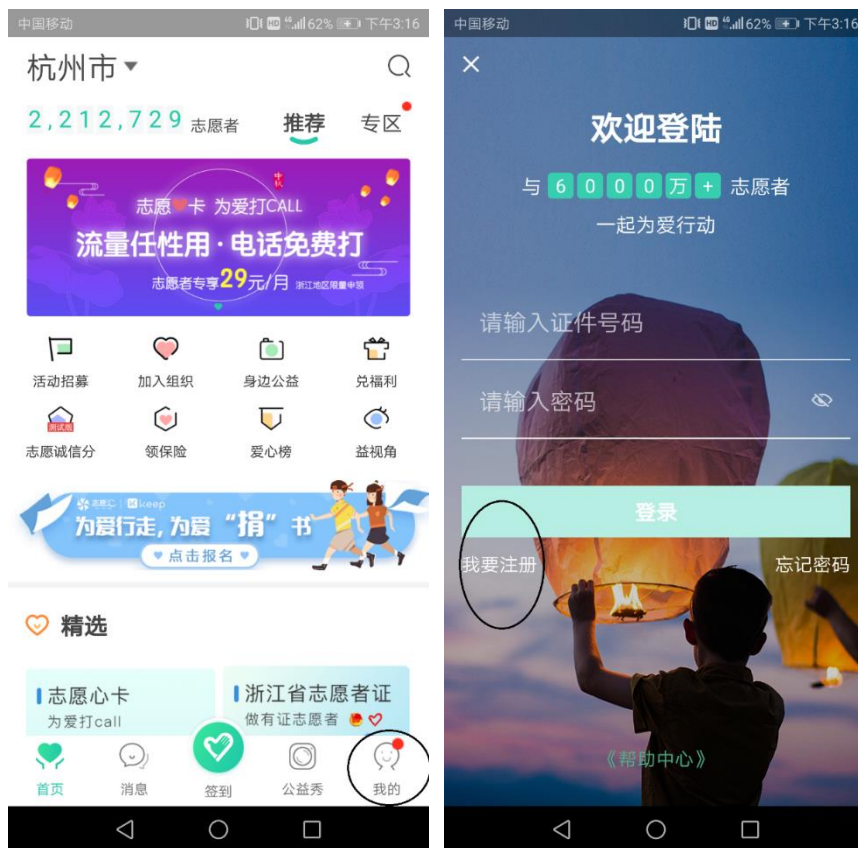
中国移动 62% 下午3:16

杭州市

2,212,729 志愿者 推荐 专区

志愿卡 为爱打CALL
流量任性用·电话免费打
志愿者专享29元/月 浙江地区限量申领

活动招募 加入组织 身边公益 兑福利
测试版
志愿诚信分 领保险 爱心榜 益视角

志愿汇 keep
为爱行走，为爱"捐"书
点击报名

精选

志愿心卡
为爱打call

浙江省志愿者证
做有证志愿者

首页 消息 签到 公益秀 我的

中国移动 62% 下午3:16

×

欢迎登陆

与 6 0 0 0 万 + 志愿者
一起为爱行动

请输入证件号码

请输入密码

登录

我要注册 忘记密码

《帮助中心》